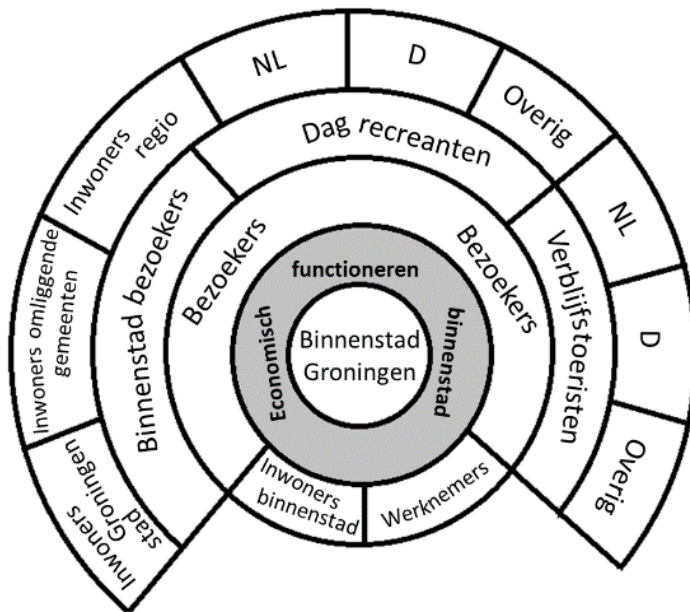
Binnenstad Groningen

Economisch functioneren binnenstad

Bezoekers

Bezoekers

Inwoners binnenstad

Werknemers

Binnenstad bezoekers

Dag recreanten

Verblijfstoeristen

Inwoners regio

NL

D

Overig

NL

D

Overig

Inwoners omliggende gemeenten

Inwoners stad Groningen